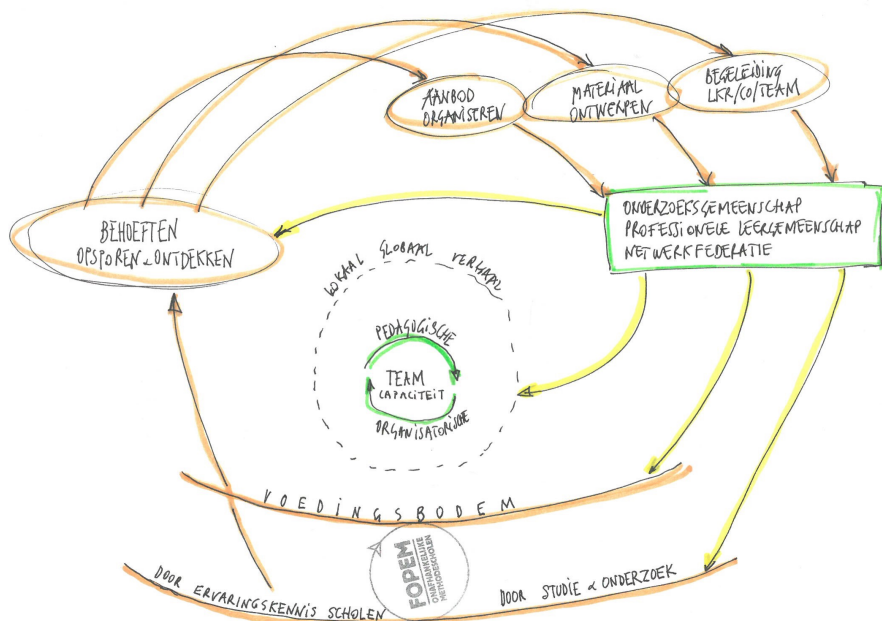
AANBOD ORGANISEREN

MATERIAAL ONTWERPEN

BEGELEIDING LKR/CO/TEAM

BEHOEFTEN OPSPOREN & ONTDEKKEN

ONDERZOEKSGEMEENSCHAP
PROFESSIONELE LEERGEMEENSCHAP
NETWERKFEDERATIE

LOKAAL GLOBAAL VERGAAL

PEDAGOGISCHE

TEAM
CAPACITEIT

ORGANISATORISCHE

VOEDINGSBODEM

DOOR ERVARINGSKENNIS SCHOLEN

FOPEM
ONAFHANKELIJKE METHODESCHOLEN

DOOR STUDIE & ONDERZOEK